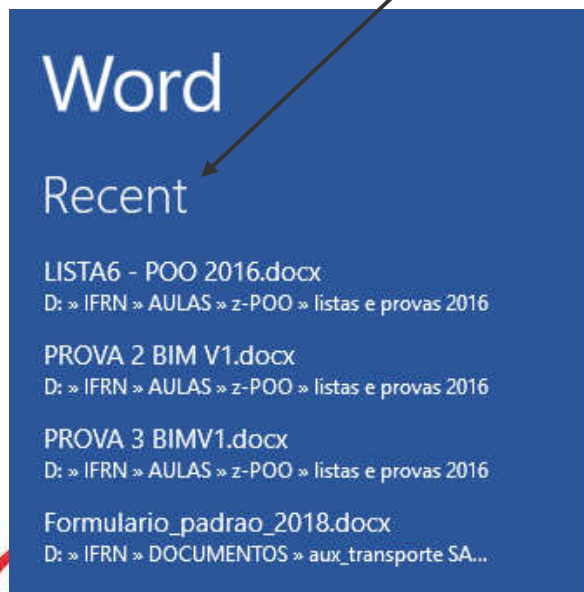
Word

Recent

LISTA6 - POO 2016.docx
D: » IFRN » AULAS » z-POO » listas e provas 2016

PROVA 2 BIM V1.docx
D: » IFRN » AULAS » z-POO » listas e provas 2016

PROVA 3 BIMV1.docx
D: » IFRN » AULAS » z-POO » listas e provas 2016

Formulario_padrao_2018.docx
D: » IFRN » DOCUMENTOS » aux_transporte SA...